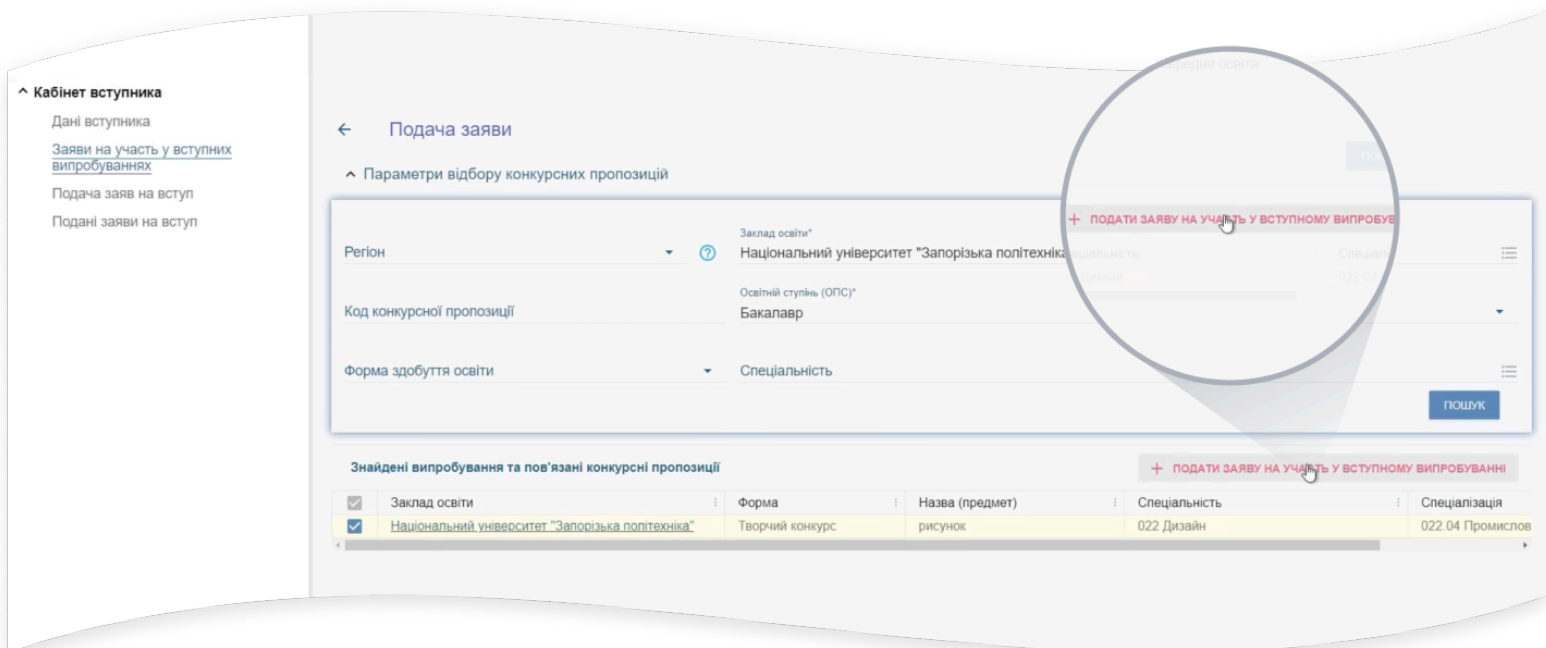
^ Кабінет вступника

Дані вступника

Заяви на участь у вступних випробуваннях

Подача заяв на вступ

Подані заяви на вступ

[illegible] середня освіта

← Подача заяви

^ Параметри відбору конкурсних пропозицій

+ ПОДАТИ ЗАЯВУ НА УЧАСТЬ У ВСТУПНОМУ ВИПРОБУВ

Регіон

Заклад освіти*
Національний університет "Запорізька політехніка"

Код конкурсної пропозиції

Освітній ступінь (ОПС)*
Бакалавр

Форма здобуття освіти

Спеціальність

ПОШУК

Знайдені випробування та пов'язані конкурсні пропозиції

+ ПОДАТИ ЗАЯВУ НА УЧАСТЬ У ВСТУПНОМУ ВИПРОБУВАННІ

| | Заклад освіти | Форма | Назва (предмет) | Спеціальність | Спеціалізація |
|---|---|---|---|---|---|
| ☑ | Національний університет "Запорізька політехніка" | Творчий конкурс | рисунок | 022 Дизайн | 022.04 Промислов |